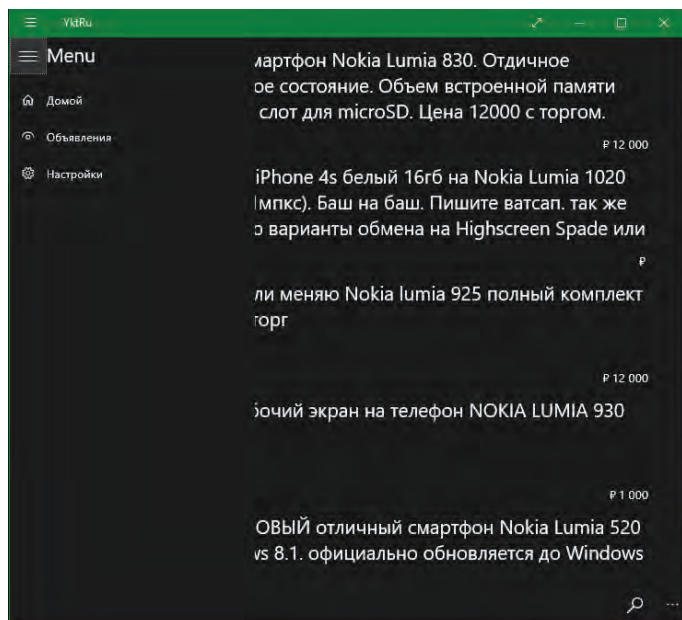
YktRu

Menu

Домой

Объявления

Настройки

иартфон Nokia Lumia 830. Отличное ое состояние. Объем встроенной памяти слот для microSD. Цена 12000 с торгом.

₽ 12 000

iPhone 4s белый 16гб на Nokia Lumia 1020 lмпкс). Баш на баш. Пишите ватсап. так же ) варианты обмена на Highscreen Spade или

₽

ли меняю Nokia lumia 925 полный комплект торг

₽ 12 000

бочий экран на телефон NOKIA LUMIA 930

₽ 1 000

ОВЫЙ отличный смартфон Nokia Lumia 520 vs 8.1. официально обновляется до Windows